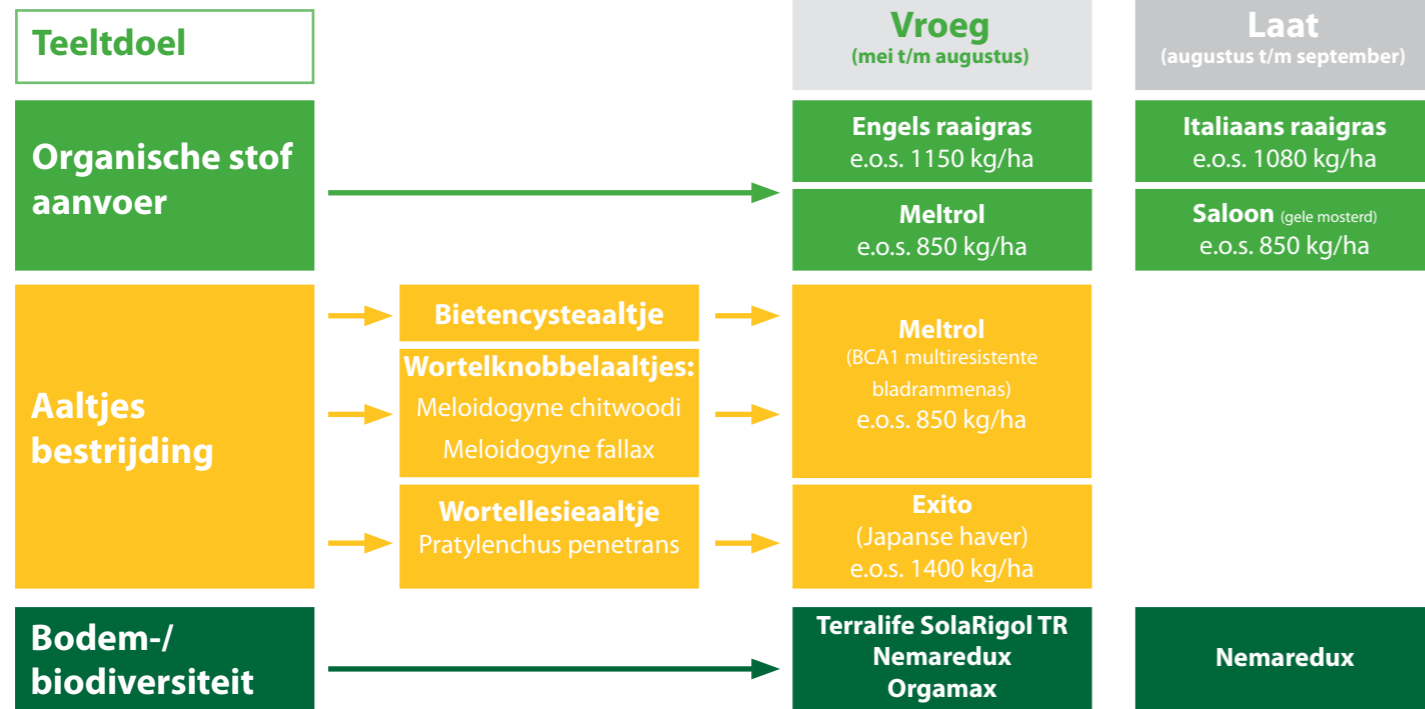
Teeltdoel

Vroeg
(mei t/m augustus)

Laat
(augustus t/m september)

Organische stof aanvoer

Engels raaigras
e.o.s. 1150 kg/ha

Meltrol
e.o.s. 850 kg/ha

Italiaans raaigras
e.o.s. 1080 kg/ha

Saloon (gele mosterd)
e.o.s. 850 kg/ha

Aaltjes bestrijding

Bietencysteaaltje

Wortelknobbelaaltjes:
Meloidogyne chitwoodi
Meloidogyne fallax

Wortellesieaaltje
Pratylenchus penetrans

Meltrol
(BCA1 multiresistente bladrammenas)
e.o.s. 850 kg/ha

Exito
(Japanse haver)
e.o.s. 1400 kg/ha

Bodem-/ biodiversiteit

Terralife SolaRigol TR
Nemaredux
Orgamax

Nemaredux